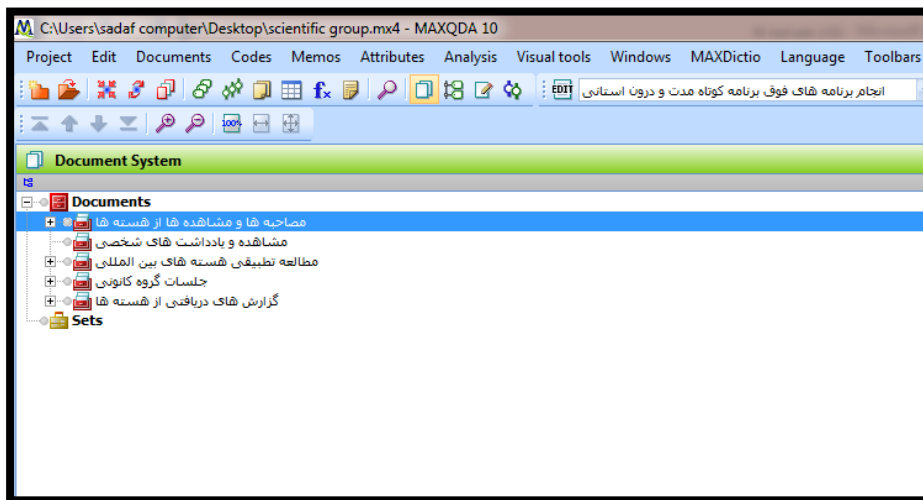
C:\Users\sadaf computer\Desktop\scientific group.mx4 - MAXQDA 10

Project Edit Documents Codes Memos Attributes Analysis Visual tools Windows MAXDictio Language Toolbars

EDIT انجام برنامه های فوق برنامه کوتاه مدت و درون استانی

100%

Document System

Documents
مصاحبه ها و مشاهده ها از هسته ها
مشاهده و یادداشت های شخصی
مطالعه تطبیقی هسته های بین المللی
جلسات گروه کانونی
گزارش های دریافتی از هسته ها
Sets